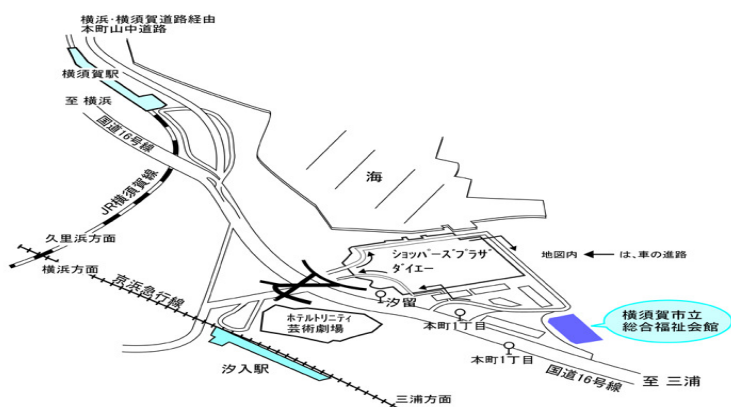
横浜･横須賀道路経由
本町山中道路

横須賀駅

至 横浜

国道16号線

JR横須賀線

海

久里浜方面

横浜方面

京浜急行線

ショッパーズプラザ
ダイエー

地図内 ← は、車の進路

汐留

ホテルトリニティ
芸術劇場

本町1丁目

本町1丁目

横須賀市立
総合福祉会館

汐入駅

国道16号線

至 三浦

三浦方面